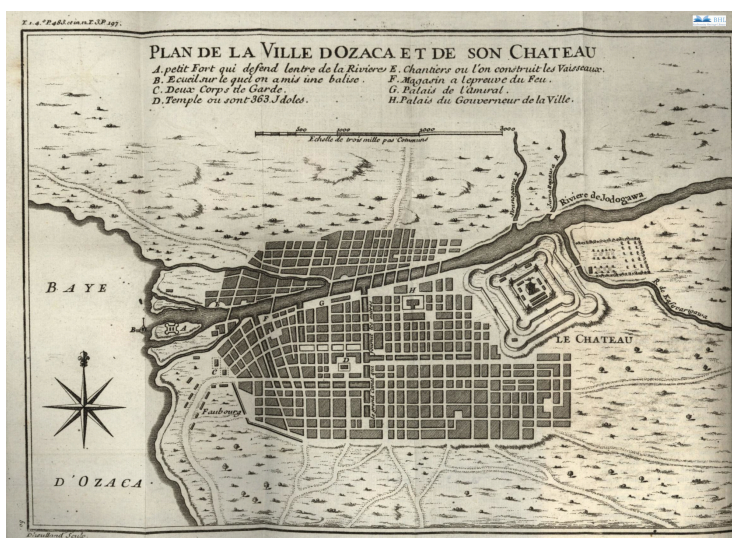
T. 4. P. 483. in 12. T. 5. P. 197.

PLAN DE LA VILLE D'OZACA ET DE SON CHATEAU

A. petit Fort qui defend lentre de la Riviere.
B. Ecueil sur le quel on a mis une balise.
C. Deux Corps de Garde.
D. Temple ou sont 363 Idoles.
E. Chantiers ou l'on construit les Vaisseaux.
F. Magasin a l'epreuve du Feu.
G. Palais de l'amiral.
H. Palais du Gouverneur de la Ville.

1000 2000 3000 4000
Echelle de trois mille pas Communs

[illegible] R.

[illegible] R.

Riviere de Jodogawa

R. de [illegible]

BAYE

D'OZACA

LE CHATEAU

Fauxbourg

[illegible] Sculp.